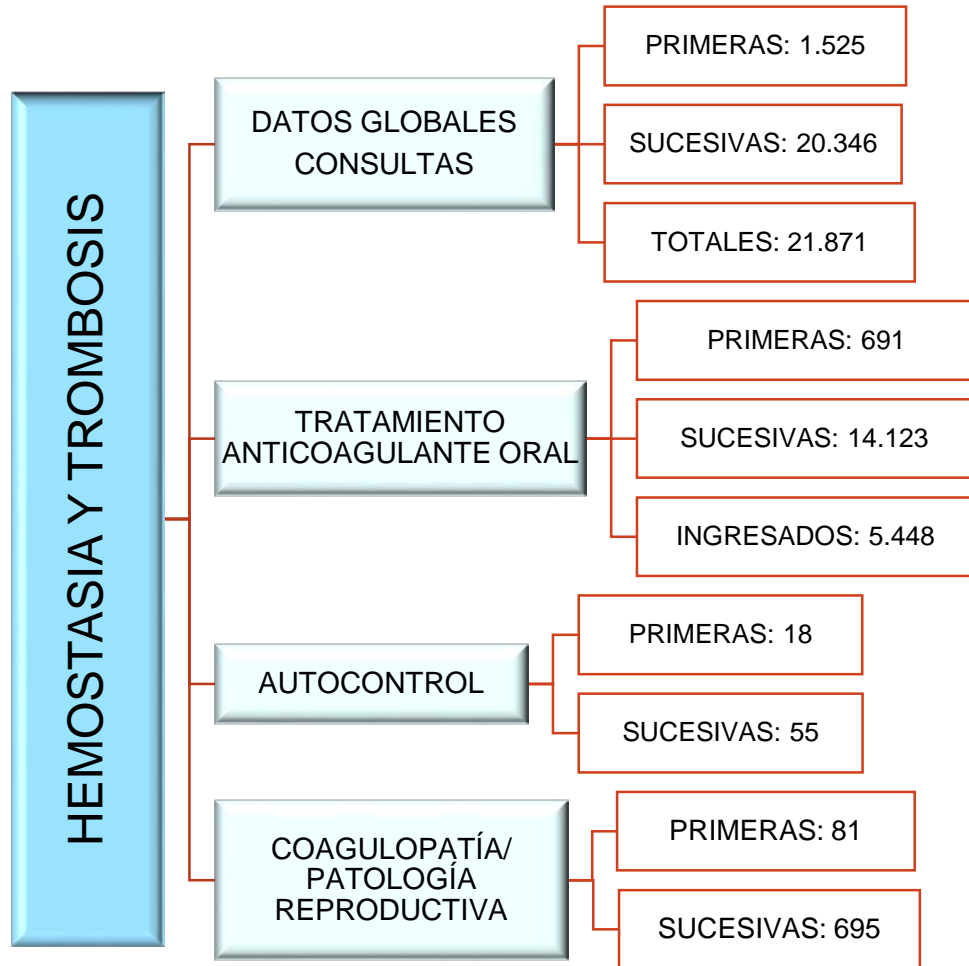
HEMOSTASIA Y TROMBOSIS

DATOS GLOBALES CONSULTAS

PRIMERAS: 1.525

SUCESIVAS: 20.346

TOTALES: 21.871

TRATAMIENTO ANTICOAGULANTE ORAL

PRIMERAS: 691

SUCESIVAS: 14.123

INGRESADOS: 5.448

AUTOCONTROL

PRIMERAS: 18

SUCESIVAS: 55

COAGULOPATÍA/ PATOLOGÍA REPRODUCTIVA

PRIMERAS: 81

SUCESIVAS: 695